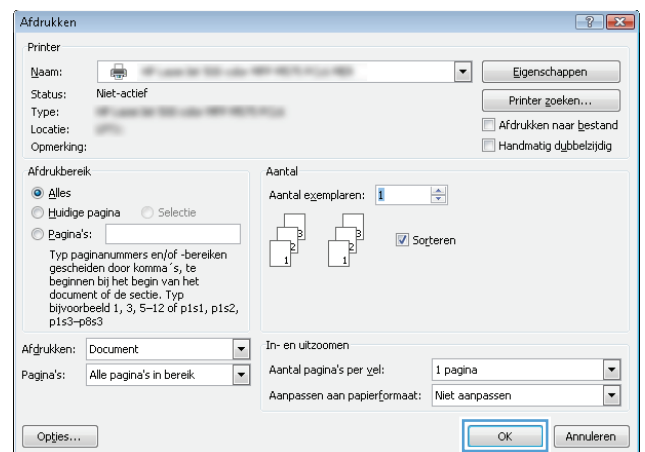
Afdrukken

Printer

Naam: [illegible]

Eigenschappen

Status: Niet-actief

Type: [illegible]

Printer zoeken...

Locatie: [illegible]

Afdrukken naar bestand

Opmerking:

Handmatig dubbelzijdig

Afdrukbereik

Alles

Huidige pagina

Selectie

Pagina's:

Typ paginanummers en/of -bereiken gescheiden door komma´s, te beginnen bij het begin van het document of de sectie. Typ bijvoorbeeld 1, 3, 5–12 of p1s1, p1s2, p1s3–p8s3

Aantal

Aantal exemplaren: 1

3 2 1 3 2 1

Sorteren

Afdrukken: Document

Pagina's: Alle pagina's in bereik

In- en uitzoomen

Aantal pagina's per vel: 1 pagina

Aanpassen aan papierformaat: Niet aanpassen

Opties...

OK

Annuleren